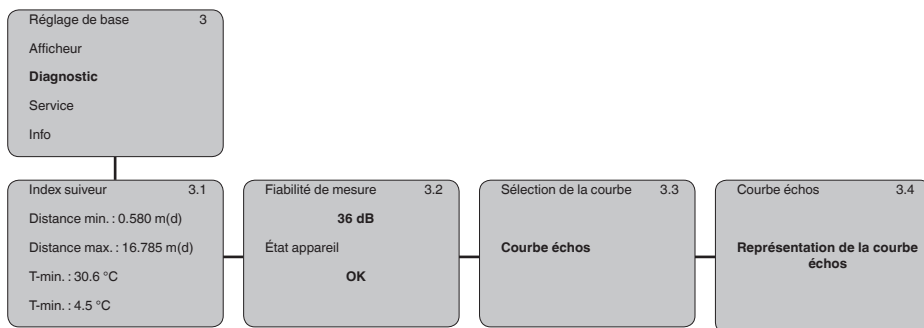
Réglage de base 3
Afficheur
**Diagnostic**
Service
Info

Index suiveur 3.1
Distance min. : 0.580 m(d)
Distance max. : 16.785 m(d)
T-min. : 30.6 °C
T-min. : 4.5 °C

Fiabilité de mesure 3.2
**36 dB**
État appareil
**OK**

Sélection de la courbe 3.3
**Courbe échos**

Courbe échos 3.4
**Représentation de la courbe échos**